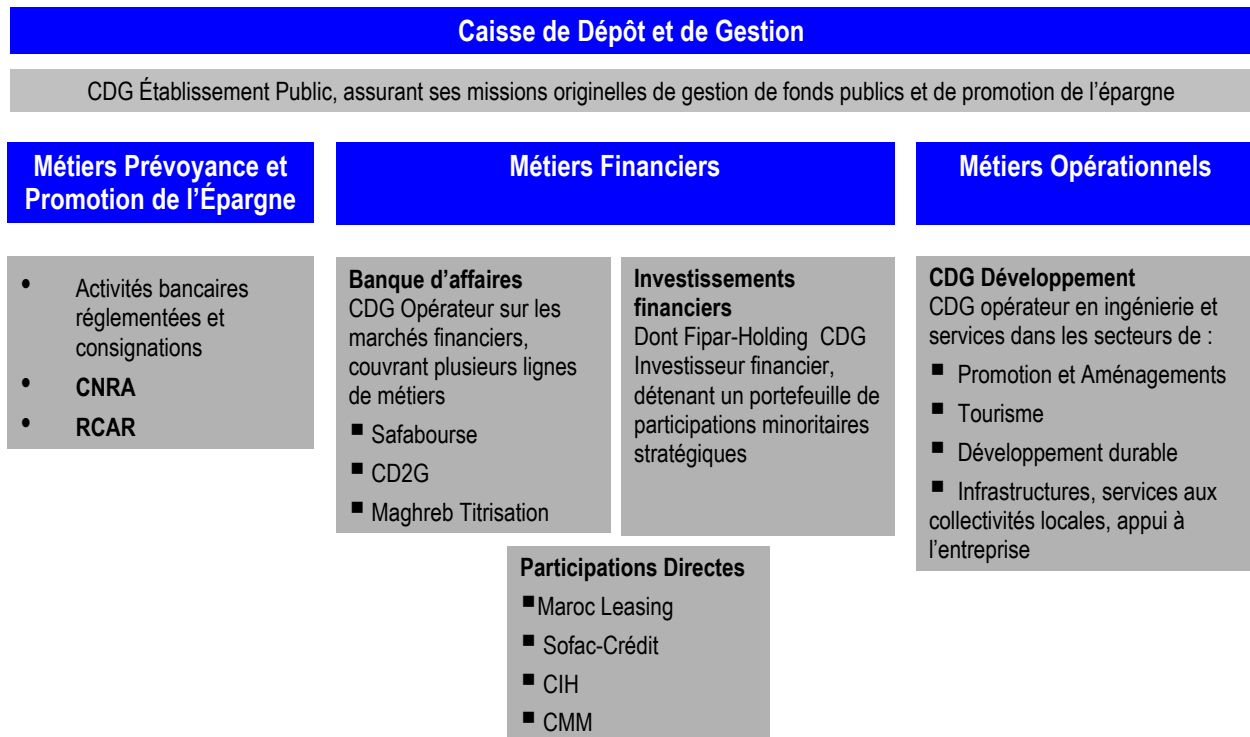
Caisse de Dépôt et de Gestion

CDG Établissement Public, assurant ses missions originelles de gestion de fonds publics et de promotion de l'épargne

Métiers Prévoyance et Promotion de l'Épargne

- Activités bancaires réglementées et consignations
- **CNRA**
- **RCAR**

Métiers Financiers

**Banque d'affaires**
CDG Opérateur sur les marchés financiers, couvrant plusieurs lignes de métiers
- Safabourse
- CD2G
- Maghreb Titrisation

**Investissements financiers**
Dont Fipar-Holding CDG Investisseur financier, détenant un portefeuille de participations minoritaires stratégiques

**Participations Directes**
- Maroc Leasing
- Sofac-Crédit
- CIH
- CMM

Métiers Opérationnels

**CDG Développement**
CDG opérateur en ingénierie et services dans les secteurs de :
- Promotion et Aménagements
- Tourisme
- Développement durable
- Infrastructures, services aux collectivités locales, appui à l'entreprise